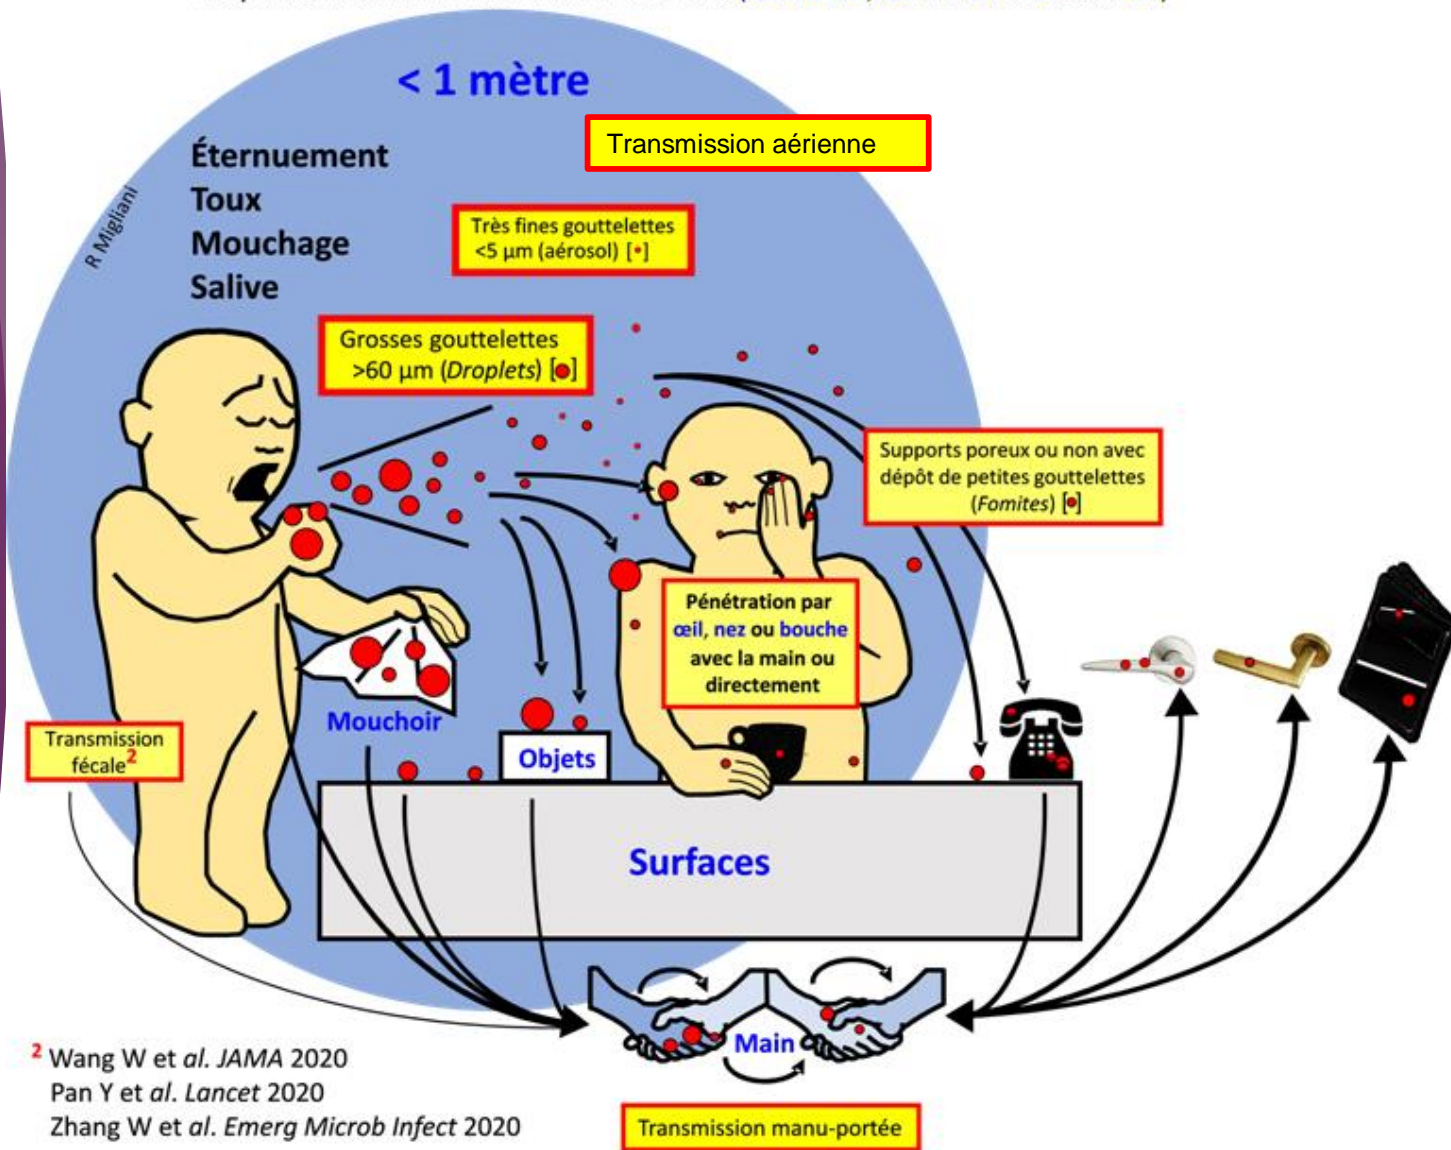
< 1 mètre

Transmission aérienne

Éternuement
Toux
Mouchage
Salive

R Migliani

Très fines gouttelettes <5 µm (aérosol) [•]

Grosses gouttelettes >60 µm (Droplets) [●]

Supports poreux ou non avec dépôt de petites gouttelettes (Fomites) [●]

Pénétration par œil, nez ou bouche avec la main ou directement

Mouchoir

Objets

Transmission fécale$^2$

Surfaces

Main

$^2$ Wang W et al. JAMA 2020
Pan Y et al. Lancet 2020
Zhang W et al. Emerg Microb Infect 2020

Transmission manu-portée